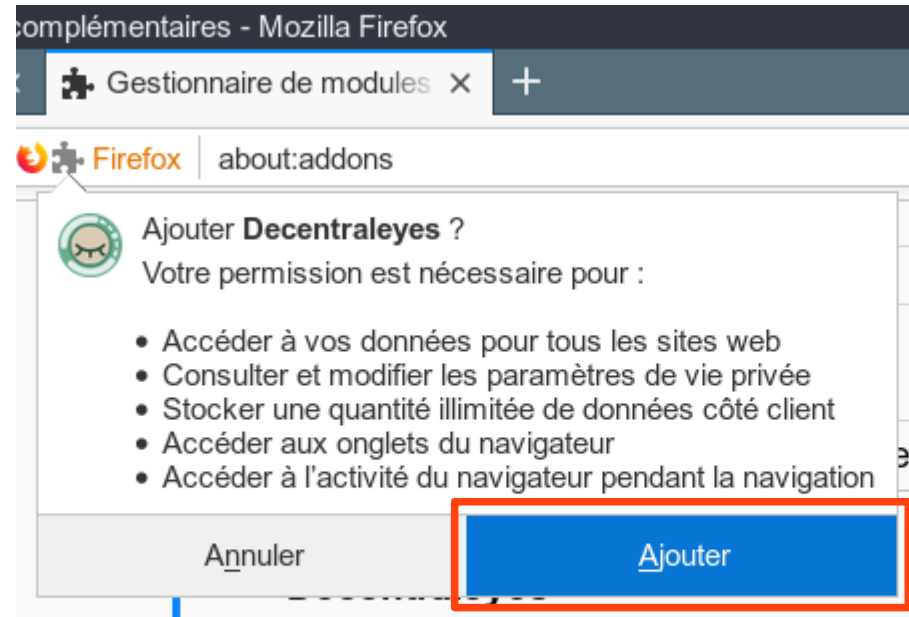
complémentaires - Mozilla Firefox

Gestionnaire de modules ×

+

Firefox about:addons

Ajouter **Decentraleyes** ?

Votre permission est nécessaire pour :

- Accéder à vos données pour tous les sites web
- Consulter et modifier les paramètres de vie privée
- Stocker une quantité illimitée de données côté client
- Accéder aux onglets du navigateur
- Accéder à l’activité du navigateur pendant la navigation

Annuler

Ajouter